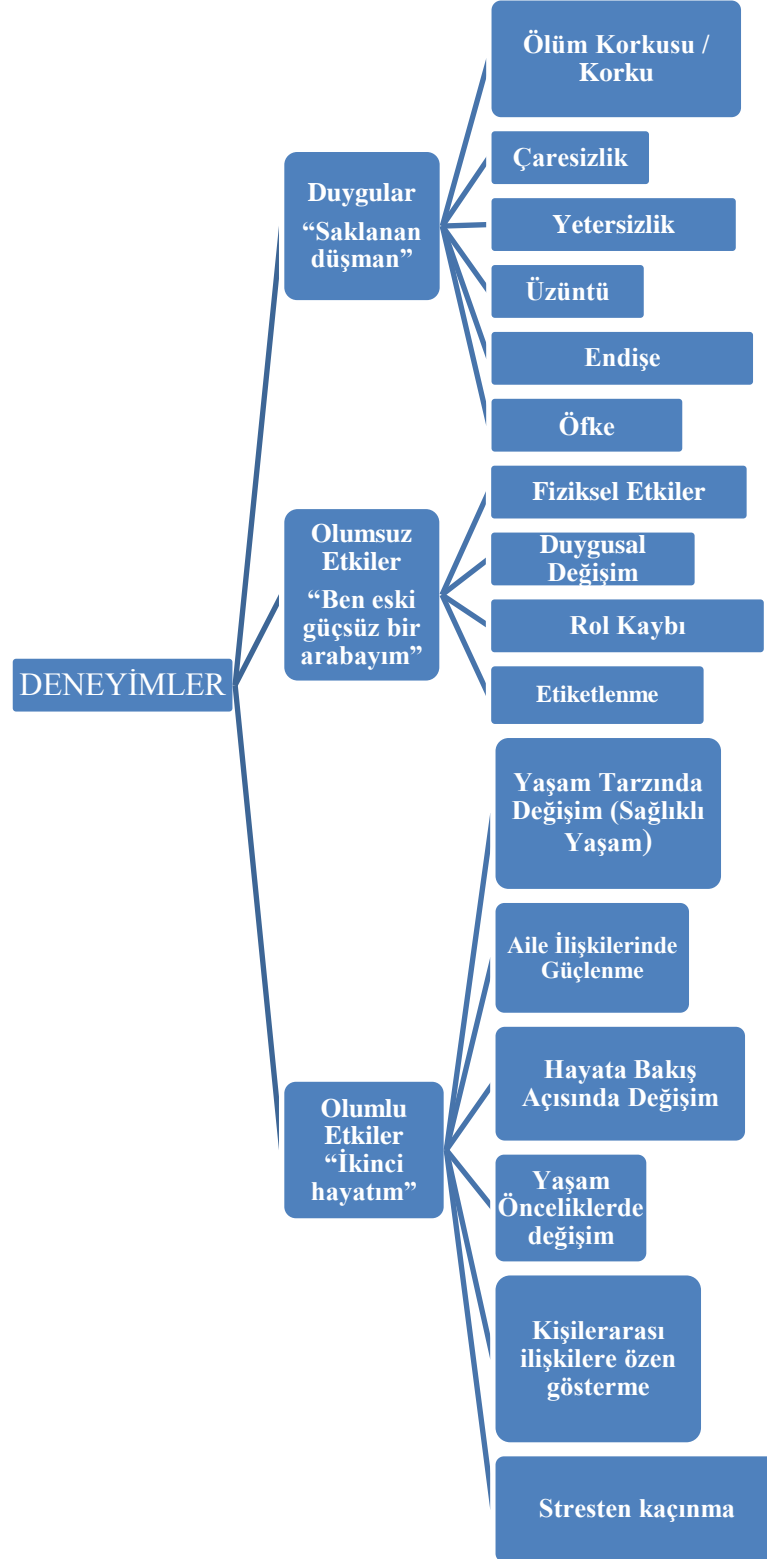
DENEYİMLER

Duygular “Saklanan düşman”

Ölüm Korkusu / Korku

Çaresizlik

Yetersizlik

Üzüntü

Endişe

Öfke

Olumsuz Etkiler “Ben eski güçsüz bir arabayım”

Fiziksel Etkiler

Duygusal Değişim

Rol Kaybı

Etiketlenme

Olumlu Etkiler “İkinci hayatım”

Yaşam Tarzında Değişim (Sağlıklı Yaşam)

Aile İlişkilerinde Güçlenme

Hayata Bakış Açısında Değişim

Yaşam Önceliklerde değişim

Kişilerarası ilişkilere özen gösterme

Stresten kaçınma